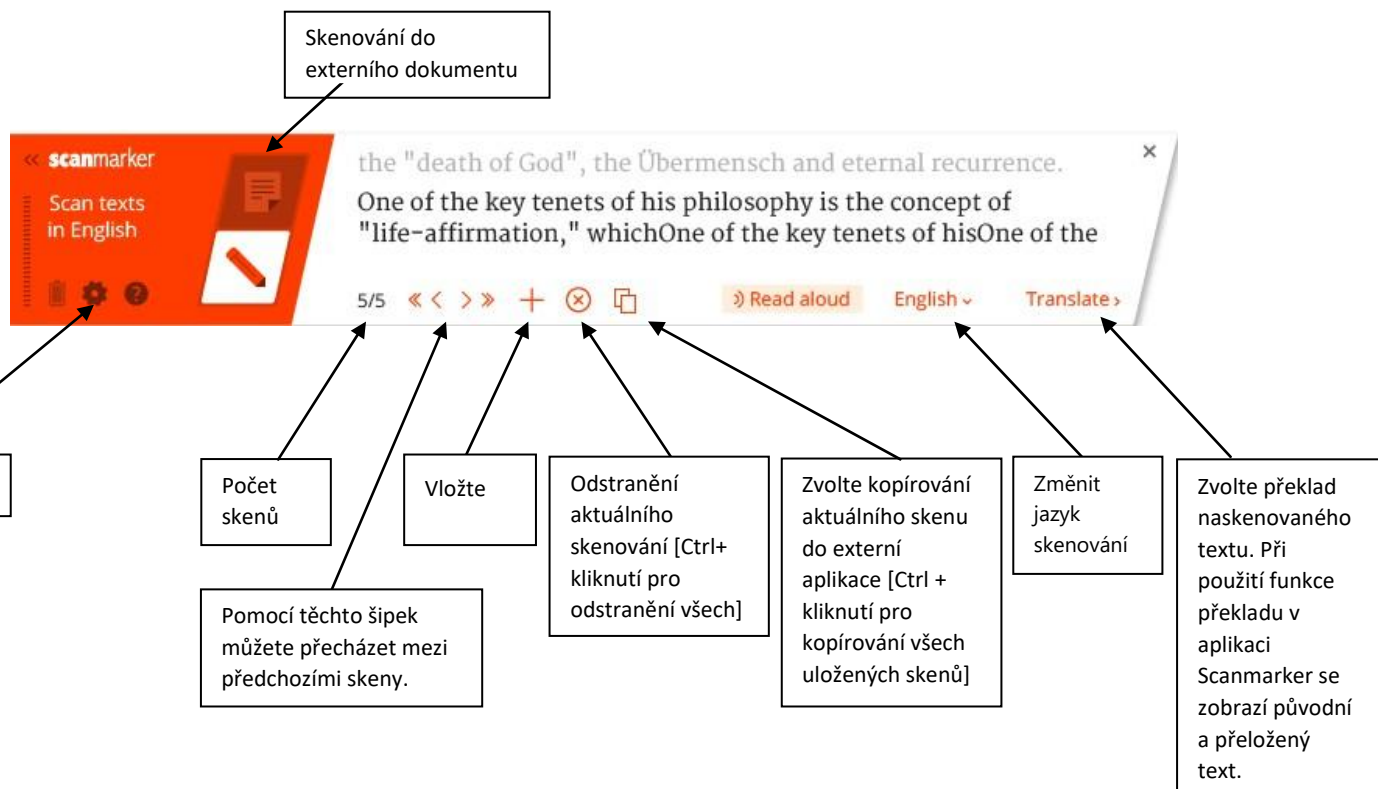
Skenování do externího dokumentu

« scanmarker

Scan texts in English

the "death of God", the Übermensch and eternal recurrence.

One of the key tenets of his philosophy is the concept of "life-affirmation," whichOne of the key tenets of hisOne of the

×

5/5 « ‹ › » + ⊗

Read aloud

English ⌄

Translate ›

Počet skenů

Vložte

Odstranění aktuálního skenování [Ctrl+ kliknutí pro odstranění všech]

Zvolte kopírování aktuálního skenu do externí aplikace [Ctrl + kliknutí pro kopírování všech uložených skenů]

Změnit jazyk skenování

Zvolte překlad naskenovaného textu. Při použití funkce překladu v aplikaci Scanmarker se zobrazí původní a přeložený text.

Pomocí těchto šipek můžete přecházet mezi předchozími skeny.